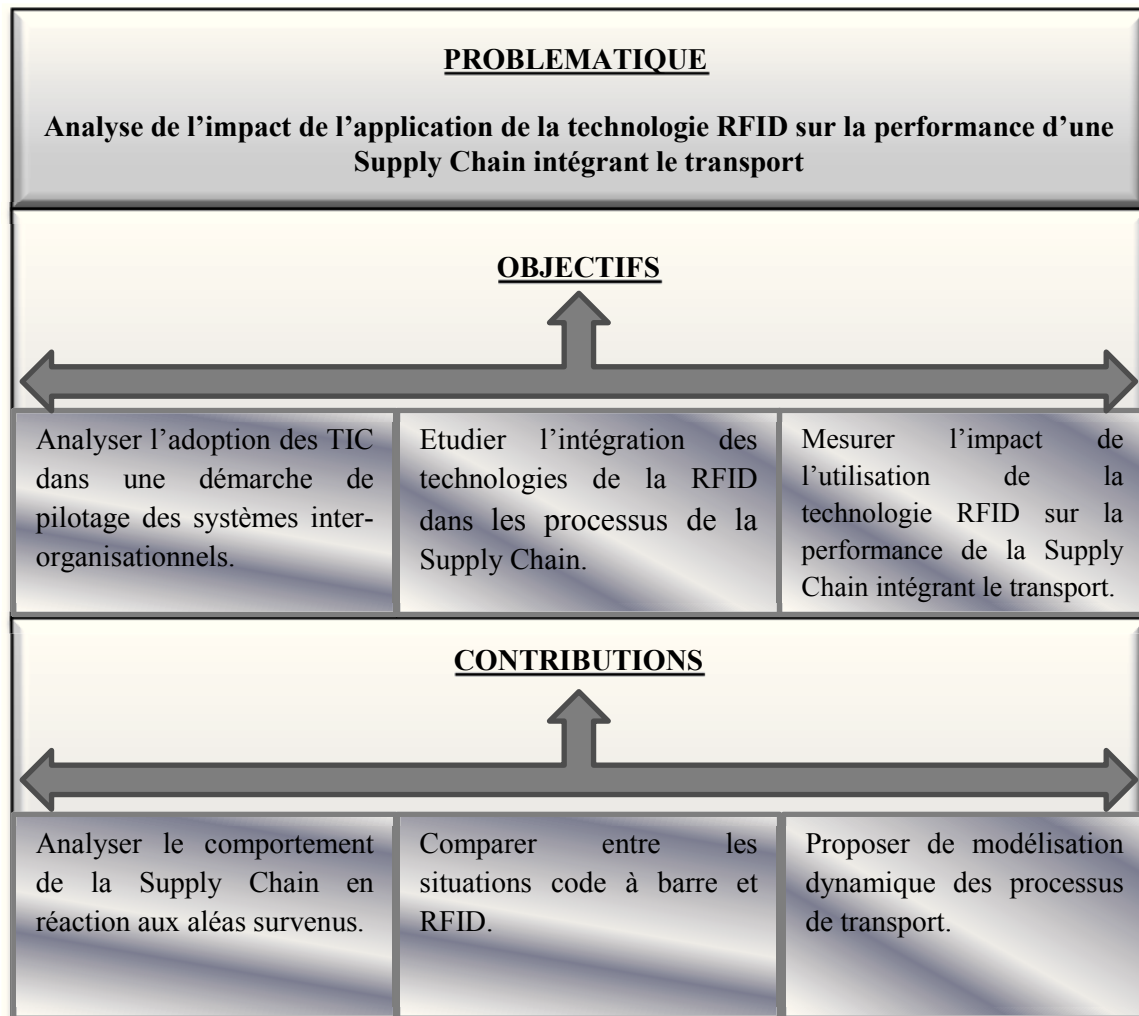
PROBLEMATIQUE

Analyse de l’impact de l’application de la technologie RFID sur la performance d’une Supply Chain intégrant le transport

OBJECTIFS

Analyser l’adoption des TIC dans une démarche de pilotage des systèmes inter-organisationnels.

Etudier l’intégration des technologies de la RFID dans les processus de la Supply Chain.

Mesurer l’impact de l’utilisation de la technologie RFID sur la performance de la Supply Chain intégrant le transport.

CONTRIBUTIONS

Analyser le comportement de la Supply Chain en réaction aux aléas survenus.

Comparer entre les situations code à barre et RFID.

Proposer de modélisation dynamique des processus de transport.